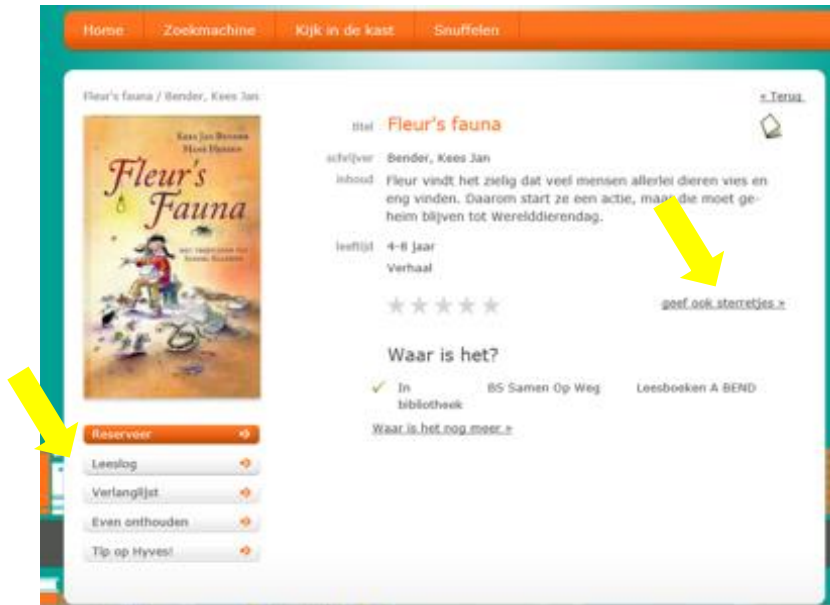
Home Zoekmachine Kijk in de kast Snuffelen

Fleur's fauna / Bender, Kees Jan

« Terug

Kees Jan Bender
Mark Hensen
Fleur's Fauna
met tekeningen van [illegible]

titel Fleur's fauna

schrijver Bender, Kees Jan

inhoud Fleur vindt het zielig dat veel mensen allerlei dieren vies en eng vinden. Daarom start ze een actie, maar die moet geheim blijven tot Werelddierendag.

leeftijd 4-6 jaar

Verhaal

geef ook sterretjes »

Waar is het?

In bibliotheek BS Samen Op Weg Leesboeken A BEND

Waar is het nog meer »

Reserveer

Leeslog

Verlanglijst

Even onthouden

Tip op Hyves!